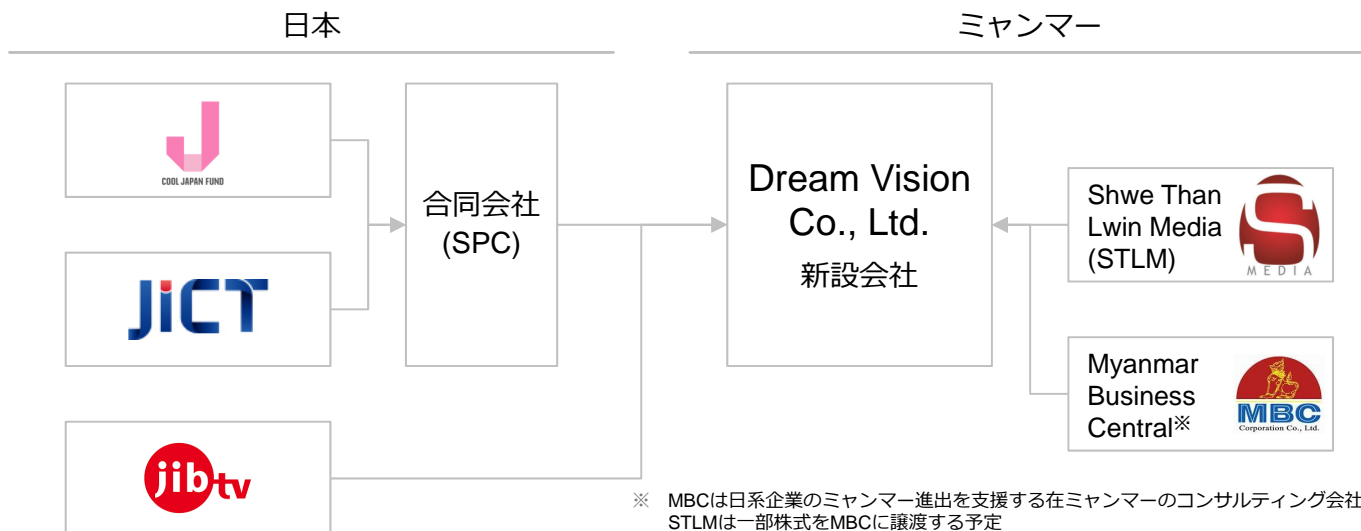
日本

ミャンマー

COOL JAPAN FUND

JiCT

jibtv

合同会社
(SPC)

Dream Vision Co., Ltd.
新設会社

Shwe Than Lwin Media (STLM)

MEDIA

Myanmar Business Central※

MBC
Corporation Co., Ltd.

※ MBCは日系企業のミャンマー進出を支援する在ミャンマーのコンサルティング会社
STLMは一部株式をMBCに譲渡する予定